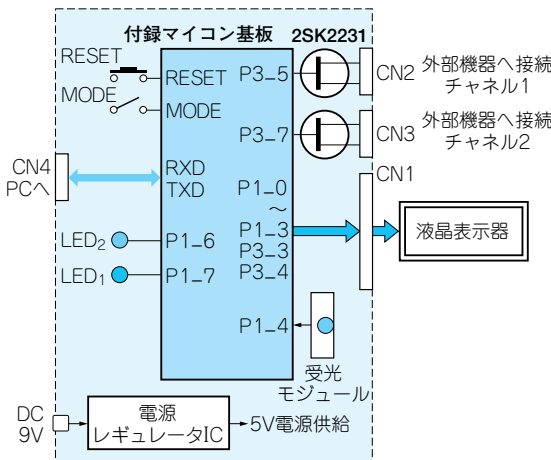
付録マイコン基板
2SK2231
RESET
RESET
P3_5
CN2
外部機器へ接続
チャネル1
MODE
MODE
P3_7
CN3
外部機器へ接続
チャネル2
CN4
PCへ
RXD
TXD
P1_0
~
P1_3
P3_3
P3_4
CN1
液晶表示器
LED$_2$
P1_6
LED$_1$
P1_7
P1_4
受光
モジュール
DC
9V
電源
レギュレータIC
5V電源供給